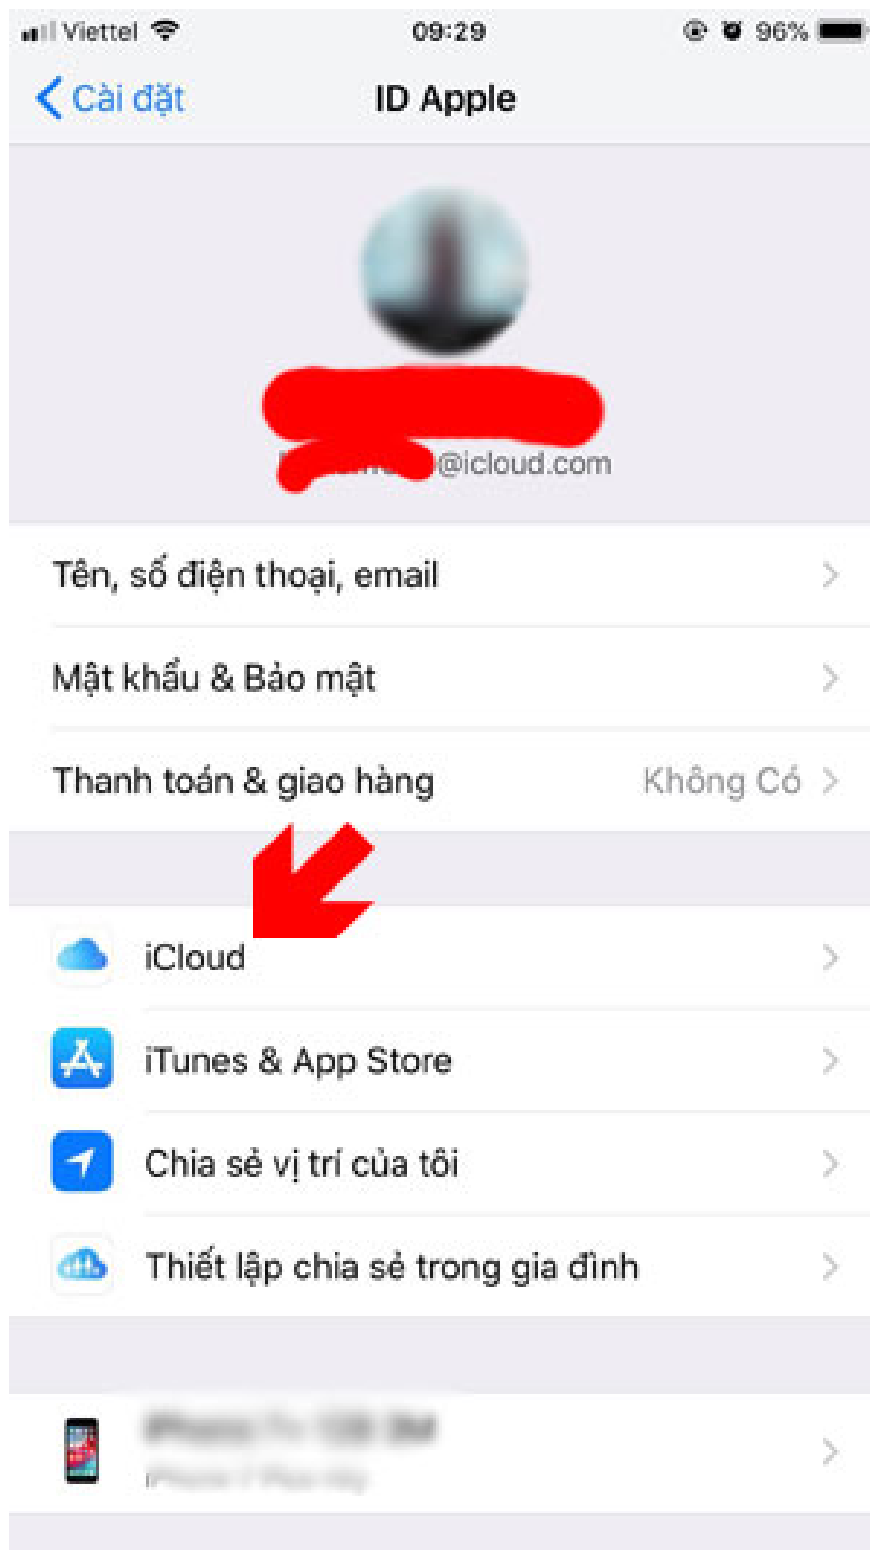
Viettel 09:29 96%

< Cài đặt ID Apple

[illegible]@icloud.com

Tên, số điện thoại, email >

Mật khẩu & Bảo mật >

Thanh toán & giao hàng Không Có >

iCloud >

iTunes & App Store >

Chia sẻ vị trí của tôi >

Thiết lập chia sẻ trong gia đình >

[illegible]
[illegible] >